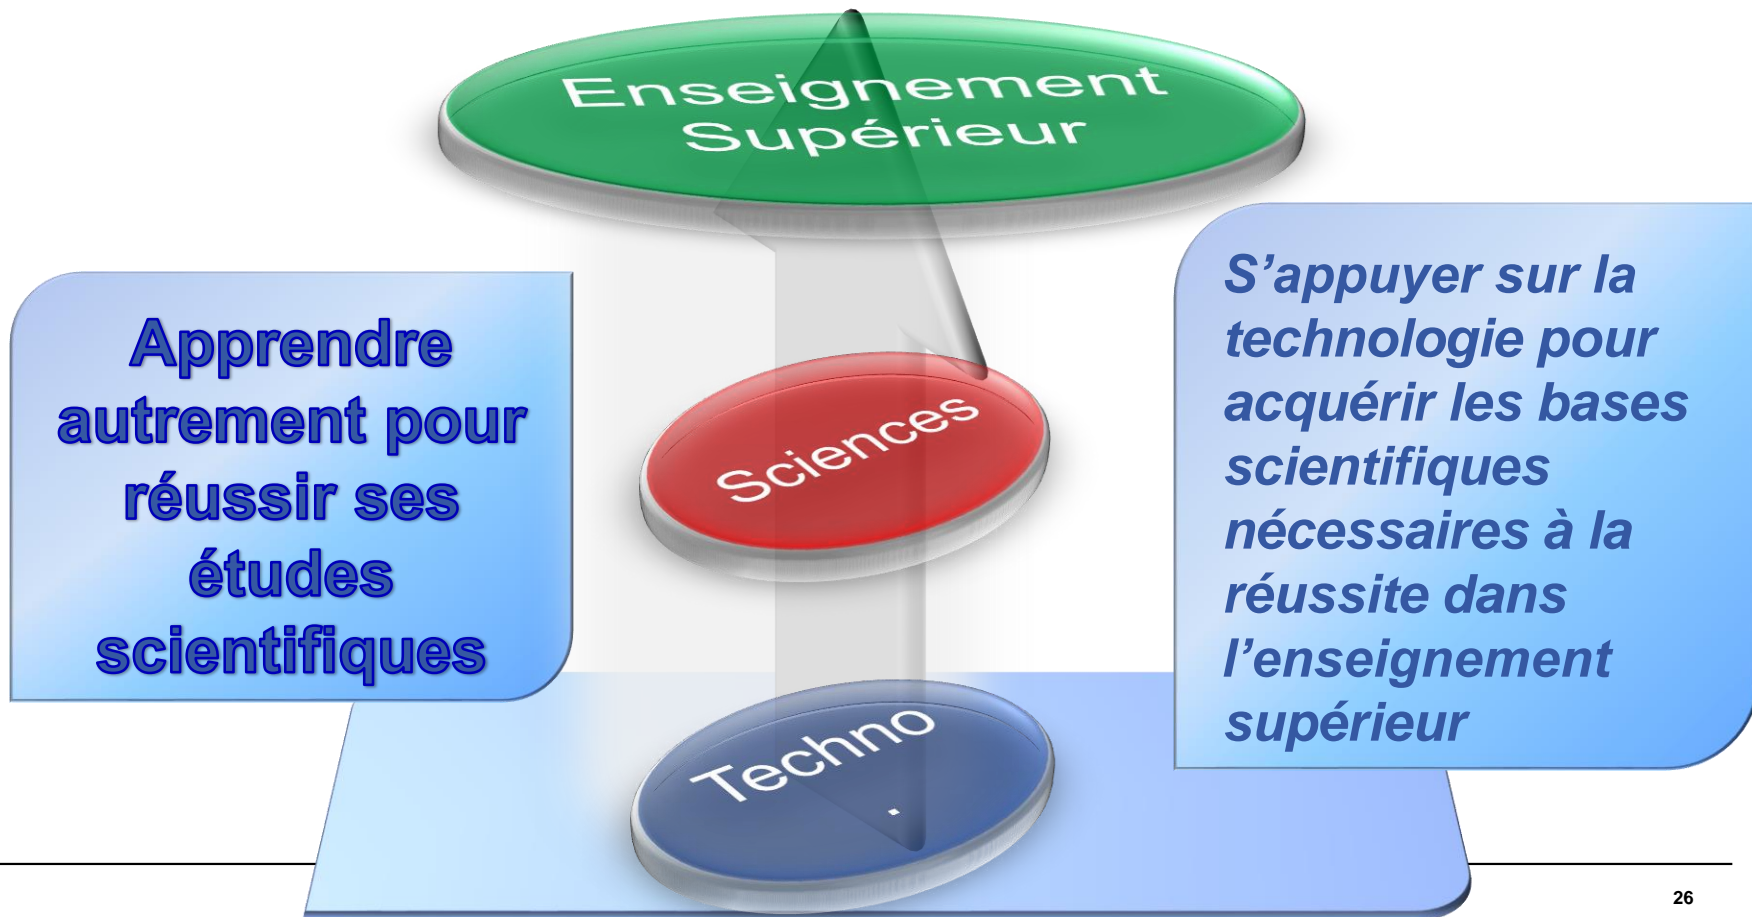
Enseignement Supérieur

Apprendre autrement pour réussir ses études scientifiques

Sciences

S’appuyer sur la technologie pour acquérir les bases scientifiques nécessaires à la réussite dans l’enseignement supérieur

Techno
.

26